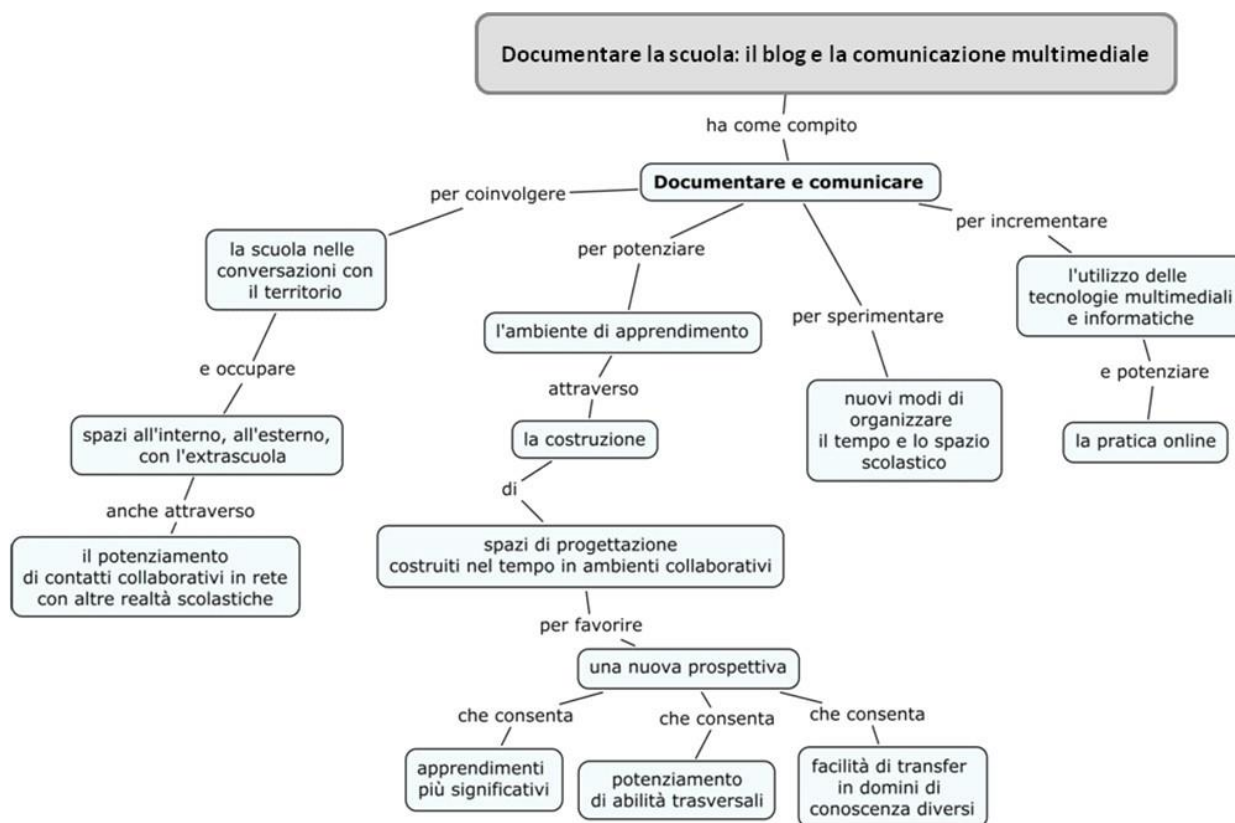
Documentare la scuola: il blog e la comunicazione multimediale

ha come compito

Documentare e comunicare

per coinvolgere

la scuola nelle conversazioni con il territorio

e occupare

spazi all'interno, all'esterno, con l'extrascuola

anche attraverso

il potenziamento di contatti collaborativi in rete con altre realtà scolastiche

per potenziare

l'ambiente di apprendimento

attraverso

la costruzione

di

spazi di progettazione costruiti nel tempo in ambienti collaborativi

per favorire

una nuova prospettiva

che consenta

apprendimenti più significativi

che consenta

potenziamento di abilità trasversali

che consenta

facilità di transfer in domini di conoscenza diversi

per sperimentare

nuovi modi di organizzare il tempo e lo spazio scolastico

per incrementare

l'utilizzo delle tecnologie multimediali e informatiche

e potenziare

la pratica online